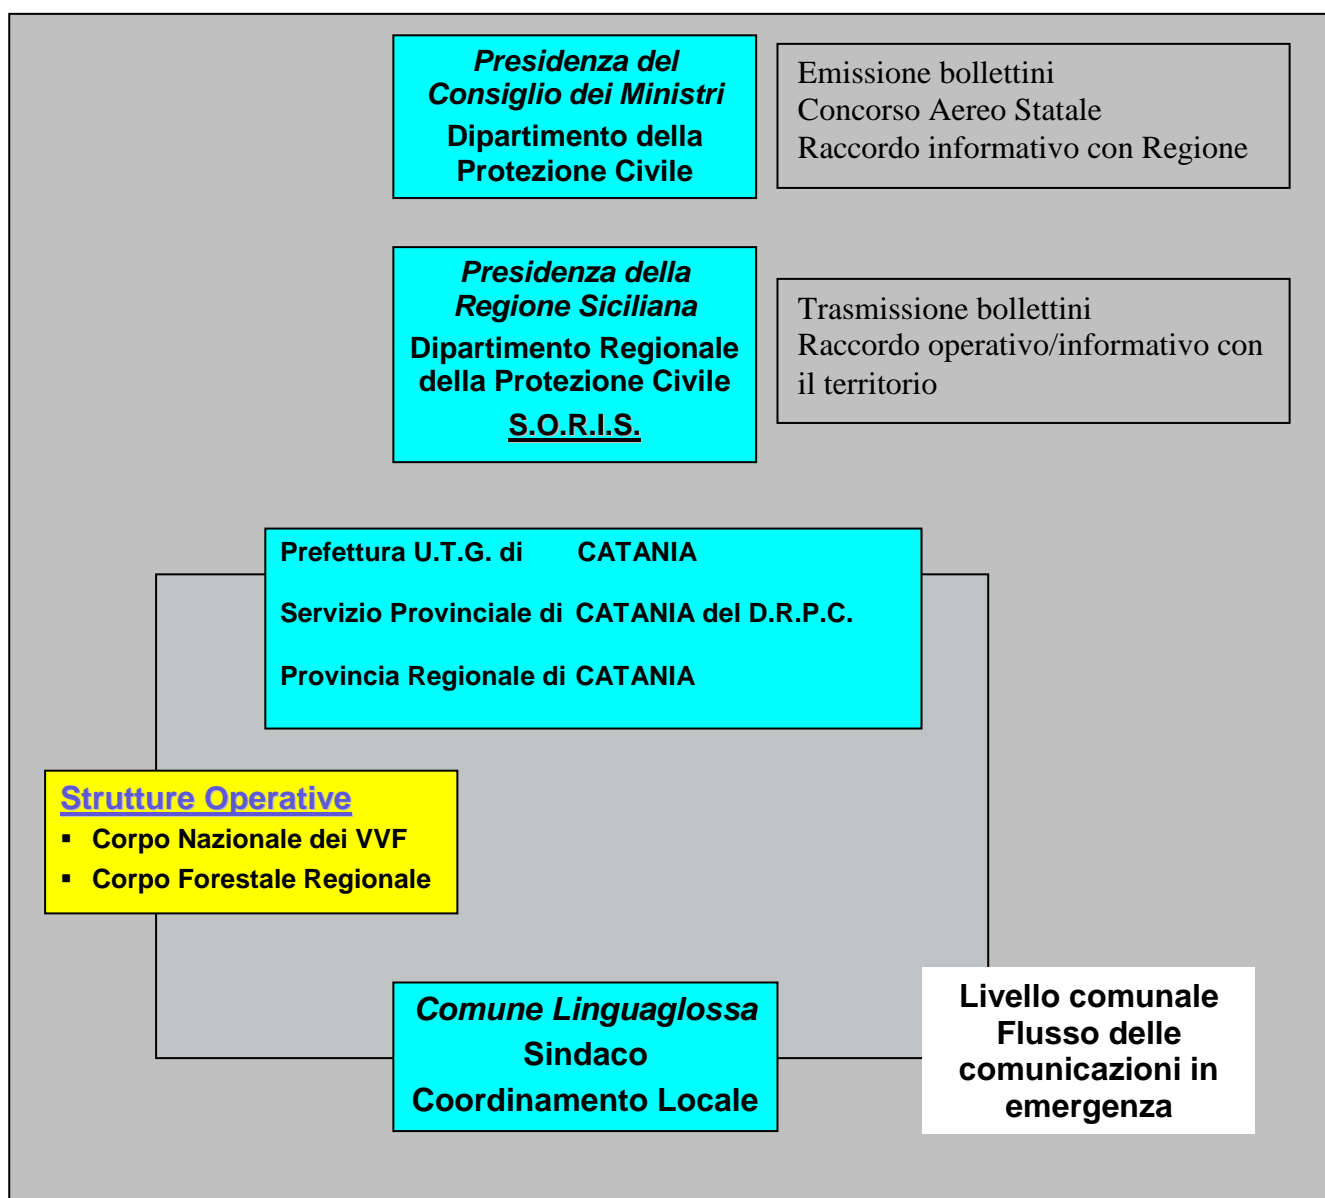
Presidenza del Consiglio dei Ministri
Dipartimento della Protezione Civile

Emissione bollettini
Concorso Aereo Statale
Raccordo informativo con Regione

Presidenza della Regione Siciliana
Dipartimento Regionale della Protezione Civile
S.O.R.I.S.

Trasmissione bollettini
Raccordo operativo/informativo con il territorio

Prefettura U.T.G. di CATANIA

Servizio Provinciale di CATANIA del D.R.P.C.

Provincia Regionale di CATANIA

Strutture Operative
▪ Corpo Nazionale dei VVF
▪ Corpo Forestale Regionale

Comune Linguaglossa
Sindaco
Coordinamento Locale

Livello comunale
Flusso delle comunicazioni in emergenza